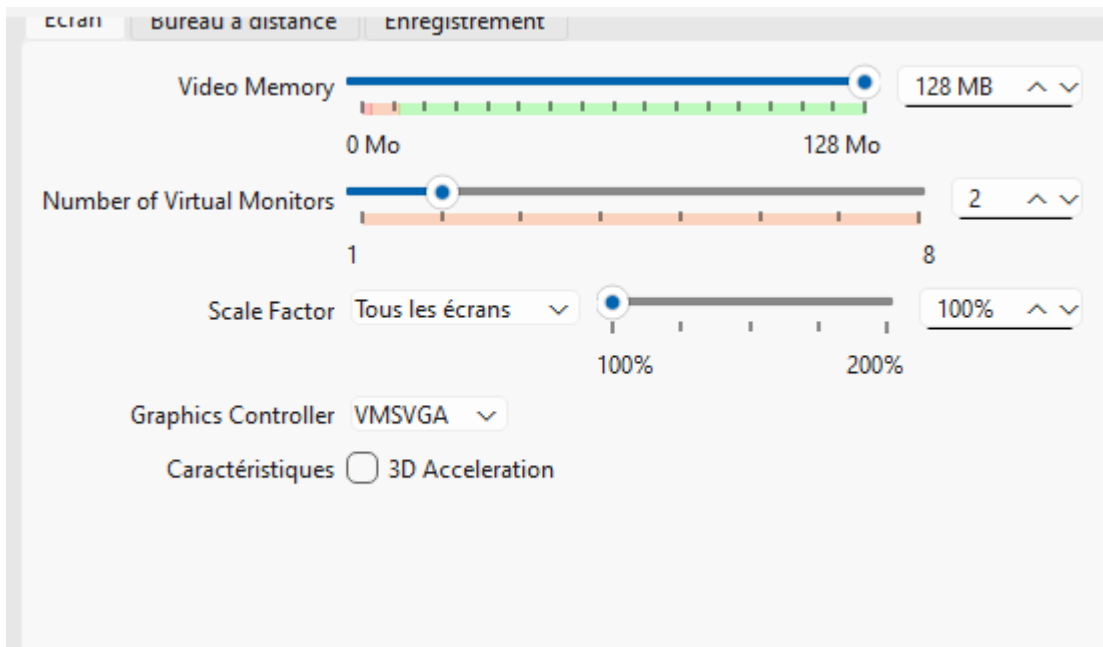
Écran | Bureau à distance | Enregistrement

Video Memory 128 MB

0 Mo 128 Mo

Number of Virtual Monitors 2

1 8

Scale Factor Tous les écrans 100%

100% 200%

Graphics Controller VMSVGA

Caractéristiques 3D Acceleration